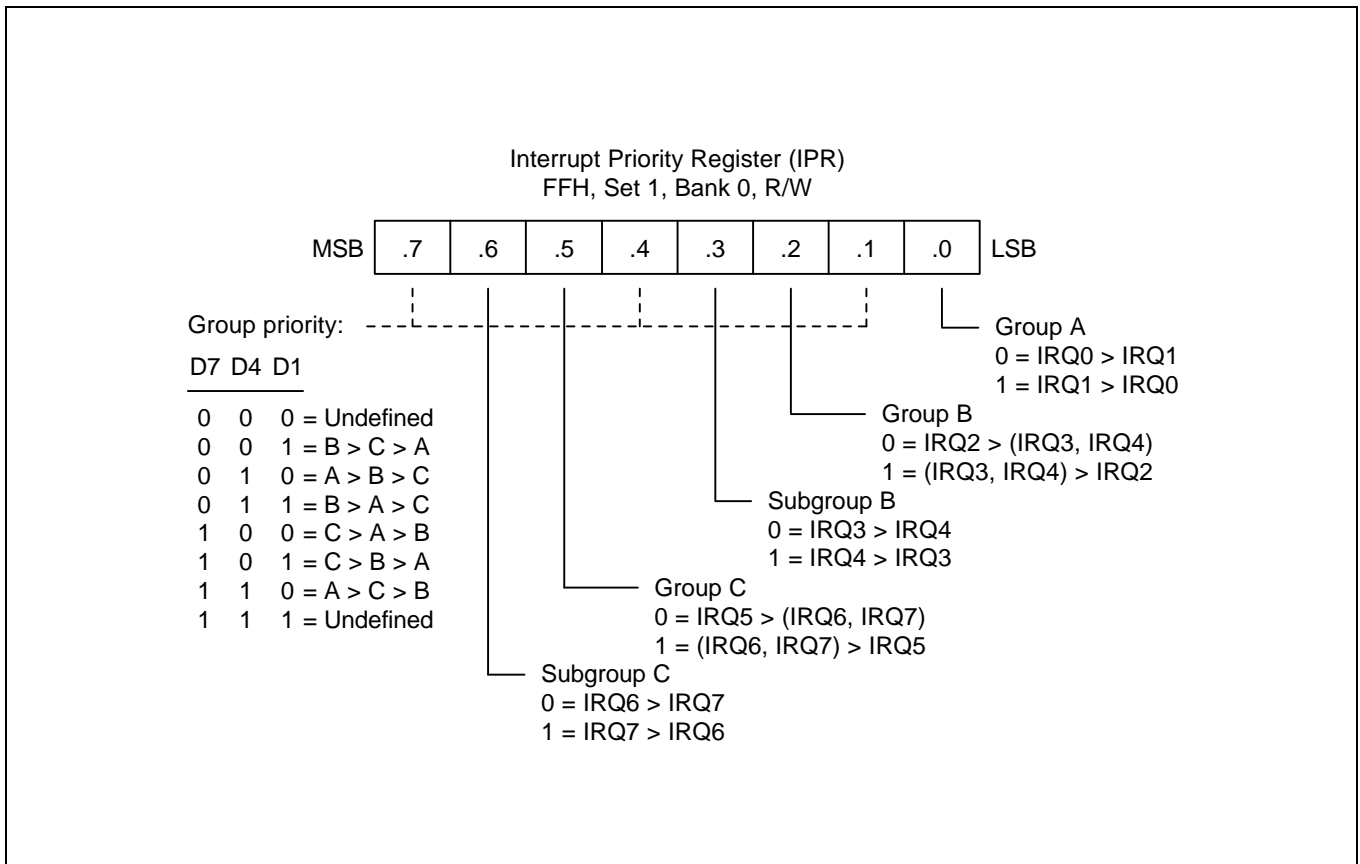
Interrupt Priority Register (IPR)
FFH, Set 1, Bank 0, R/W

MSB .7 .6 .5 .4 .3 .2 .1 .0 LSB

Group priority:

| D7 | D4 | D1 | |
|---|---|---|---|
| 0 | 0 | 0 | = Undefined |
| 0 | 0 | 1 | = B > C > A |
| 0 | 1 | 0 | = A > B > C |
| 0 | 1 | 1 | = B > A > C |
| 1 | 0 | 0 | = C > A > B |
| 1 | 0 | 1 | = C > B > A |
| 1 | 1 | 0 | = A > C > B |
| 1 | 1 | 1 | = Undefined |

Group A
0 = IRQ0 > IRQ1
1 = IRQ1 > IRQ0

Group B
0 = IRQ2 > (IRQ3, IRQ4)
1 = (IRQ3, IRQ4) > IRQ2

Subgroup B
0 = IRQ3 > IRQ4
1 = IRQ4 > IRQ3

Group C
0 = IRQ5 > (IRQ6, IRQ7)
1 = (IRQ6, IRQ7) > IRQ5

Subgroup C
0 = IRQ6 > IRQ7
1 = IRQ7 > IRQ6